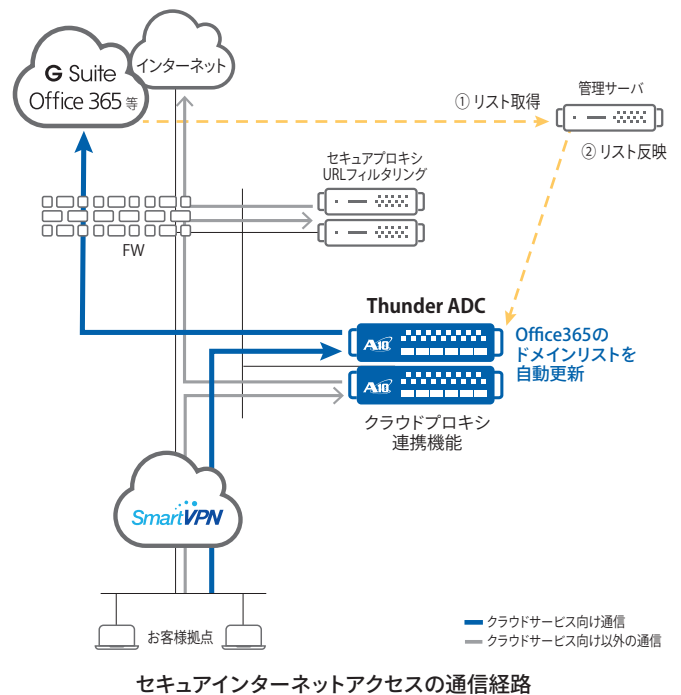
G Suite
Office 365 等

インターネット

① リスト取得

管理サーバ

② リスト反映

セキュアプロキシ
URLフィルタリング

FW

Thunder ADC

A10

Office365の
ドメインリストを
自動更新

A10

クラウドプロキシ
連携機能

SmartVPN

お客様拠点

クラウドサービス向け通信
クラウドサービス向け以外の通信

セキュアインターネットアクセスの通信経路